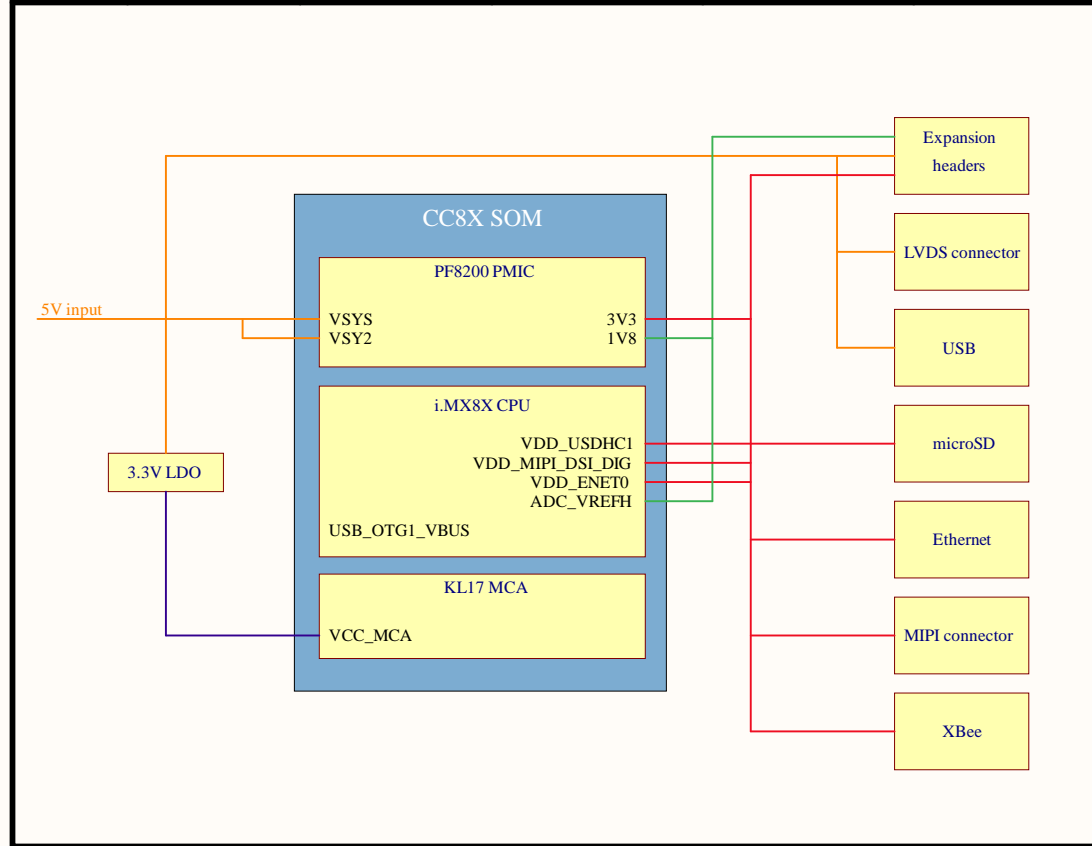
CC8X SOM

PF8200 PMIC

5V input

VSYS
VSY2

3V3
1V8

i.MX8X CPU

VDD_USDHC1
VDD_MIPI_DSI_DIG
VDD_ENET0
ADC_VREFH

USB_OTG1_VBUS

3.3V LDO

KL17 MCA

VCC_MCA

Expansion headers

LVDS connector

USB

microSD

Ethernet

MIPI connector

XBee